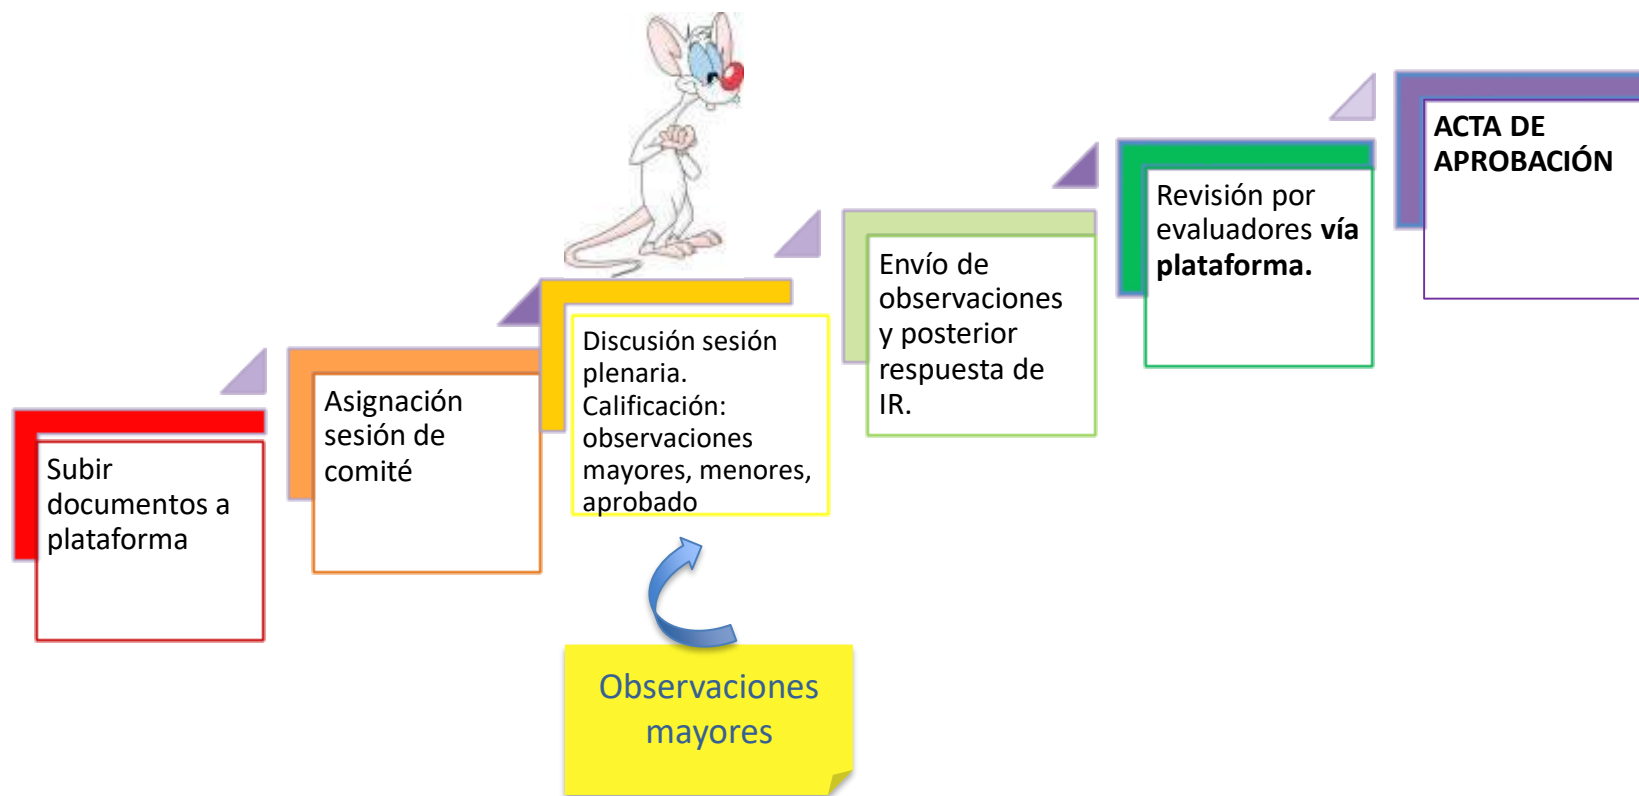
Subir documentos a plataforma

Asignación sesión de comité

Discusión sesión plenaria. Calificación: observaciones mayores, menores, aprobado

Observaciones mayores

Envío de observaciones y posterior respuesta de IR.

Revisión por evaluadores **vía plataforma.**

**ACTA DE APROBACIÓN**